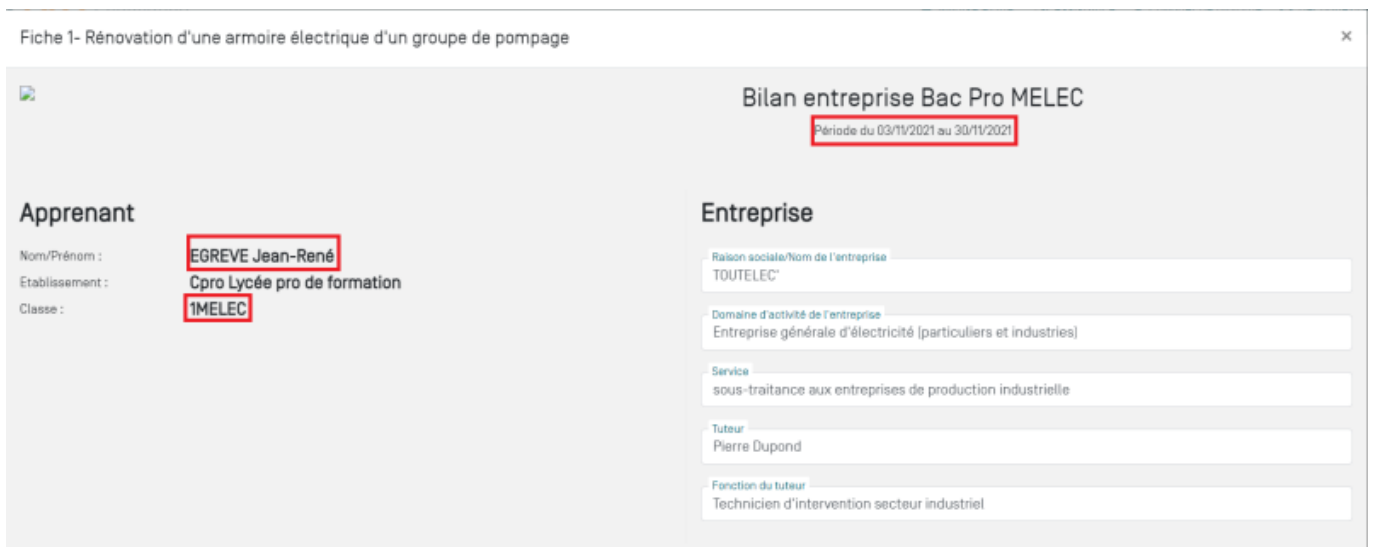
Fiche 1- Rénovation d'une armoire électrique d'un groupe de pompage

×

Bilan entreprise Bac Pro MELEC

Période du 03/11/2021 au 30/11/2021

Apprenant

Nom/Prénom : EGREVE Jean-René

Etablissement : Cpro Lycée pro de formation

Classe : 1MELEC

Entreprise

Raison sociale/Nom de l'entreprise
TOUTELEC'

Domaine d'activité de l'entreprise
Entreprise générale d'électricité (particuliers et industries)

Service
sous-traitance aux entreprises de production industrielle

Tuteur
Pierre Dupond

Fonction du tuteur
Technicien d'intervention secteur industriel